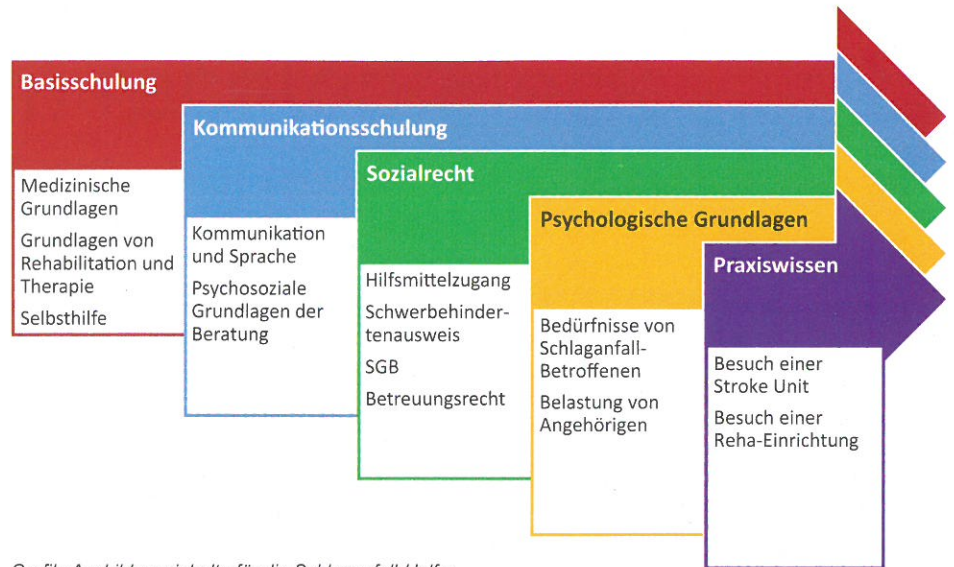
Basisschulung

Medizinische Grundlagen

Grundlagen von Rehabilitation und Therapie

Selbsthilfe

Kommunikationsschulung

Kommunikation und Sprache

Psychosoziale Grundlagen der Beratung

Sozialrecht

Hilfsmittelzugang

Schwerbehindertenausweis

SGB

Betreuungsrecht

Psychologische Grundlagen

Bedürfnisse von Schlaganfall-Betroffenen

Belastung von Angehörigen

Praxiswissen

Besuch einer Stroke Unit

Besuch einer Reha-Einrichtung

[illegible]